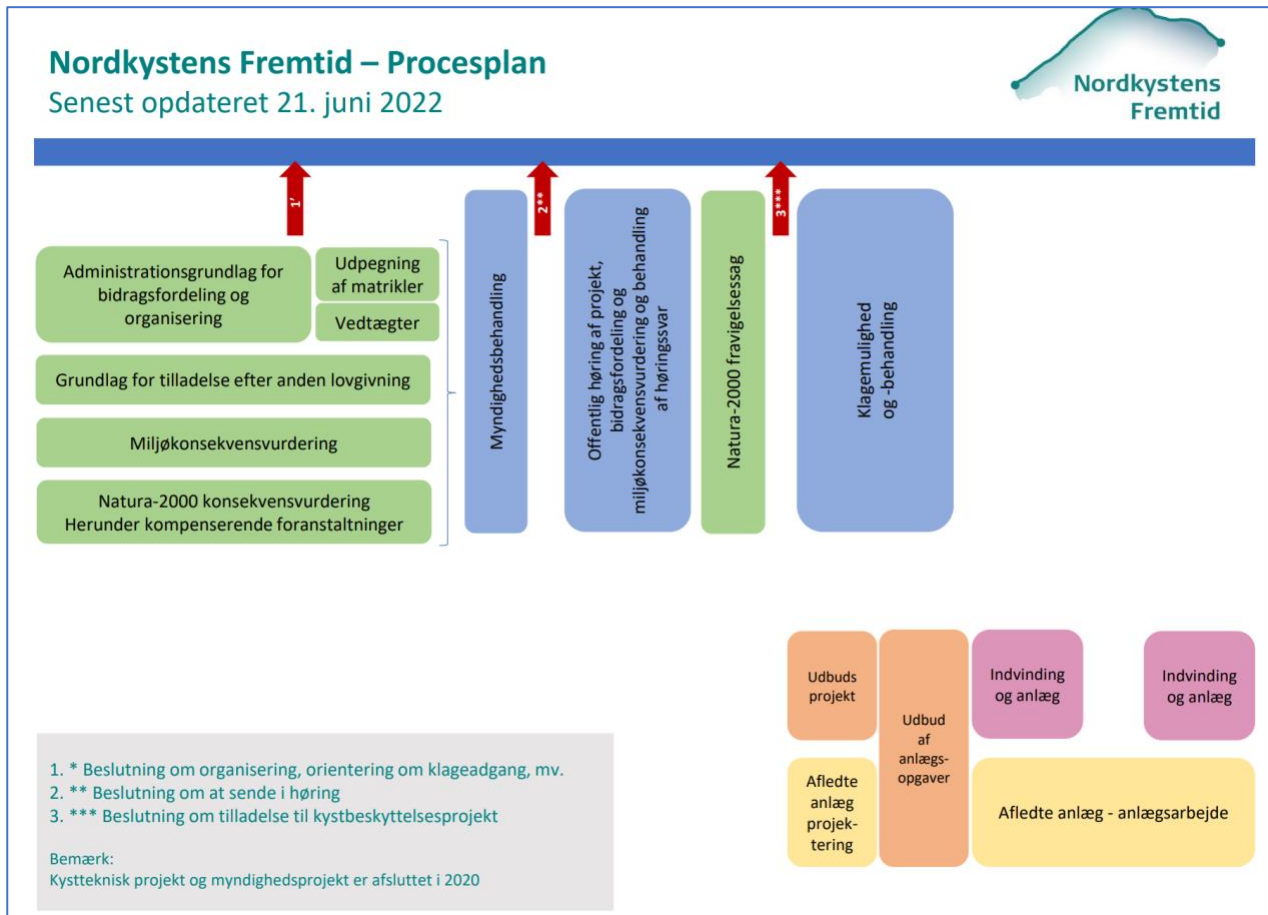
Nordkystens Fremtid – Procesplan
Senest opdateret 21. juni 2022

Nordkystens Fremtid

1*

Administrationsgrundlag for bidragsfordeling og organisering

Udpegning af matrikler

Vedtægter

Grundlag for tilladelse efter anden lovgivning

Miljøkonsekvensvurdering

Natura-2000 konsekvensvurdering
Herunder kompenserende foranstaltninger

Myndighedsbehandling

2**

Offentlig høring af projekt, bidragsfordeling og miljøkonsekvensvurdering og behandling af høringssvar

Natura-2000 fravigelsessag

3***

Klagemulighed og -behandling

Udbuds projekt

Udbud af anlægs-opgaver

Indvinding og anlæg

Indvinding og anlæg

Afledte anlæg projek-tering

Afledte anlæg - anlægsarbejde

1. * Beslutning om organisering, orientering om klageadgang, mv.
2. ** Beslutning om at sende i høring
3. *** Beslutning om tilladelse til kystbeskyttelsesprojekt

Bemærk:
Kystteknisk projekt og myndighedsprojekt er afsluttet i 2020